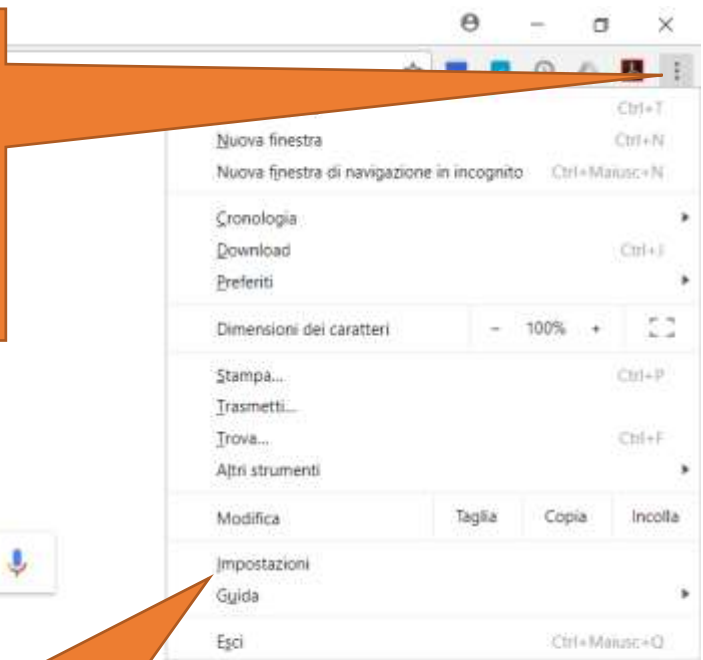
Ctrl+T
Nuova finestra Ctrl+N
Nuova finestra di navigazione in incognito Ctrl+Maiusc+N

Cronologia
Download Ctrl+J
Preferiti

Dimensioni dei caratteri – 100% +

Stampa... Ctrl+P
Trasmetti...
Trova... Ctrl+F
Altri strumenti

Modifica Taglia Copia Incolla

Impostazioni
Guida

Esci Ctrl+Maiusc+Q